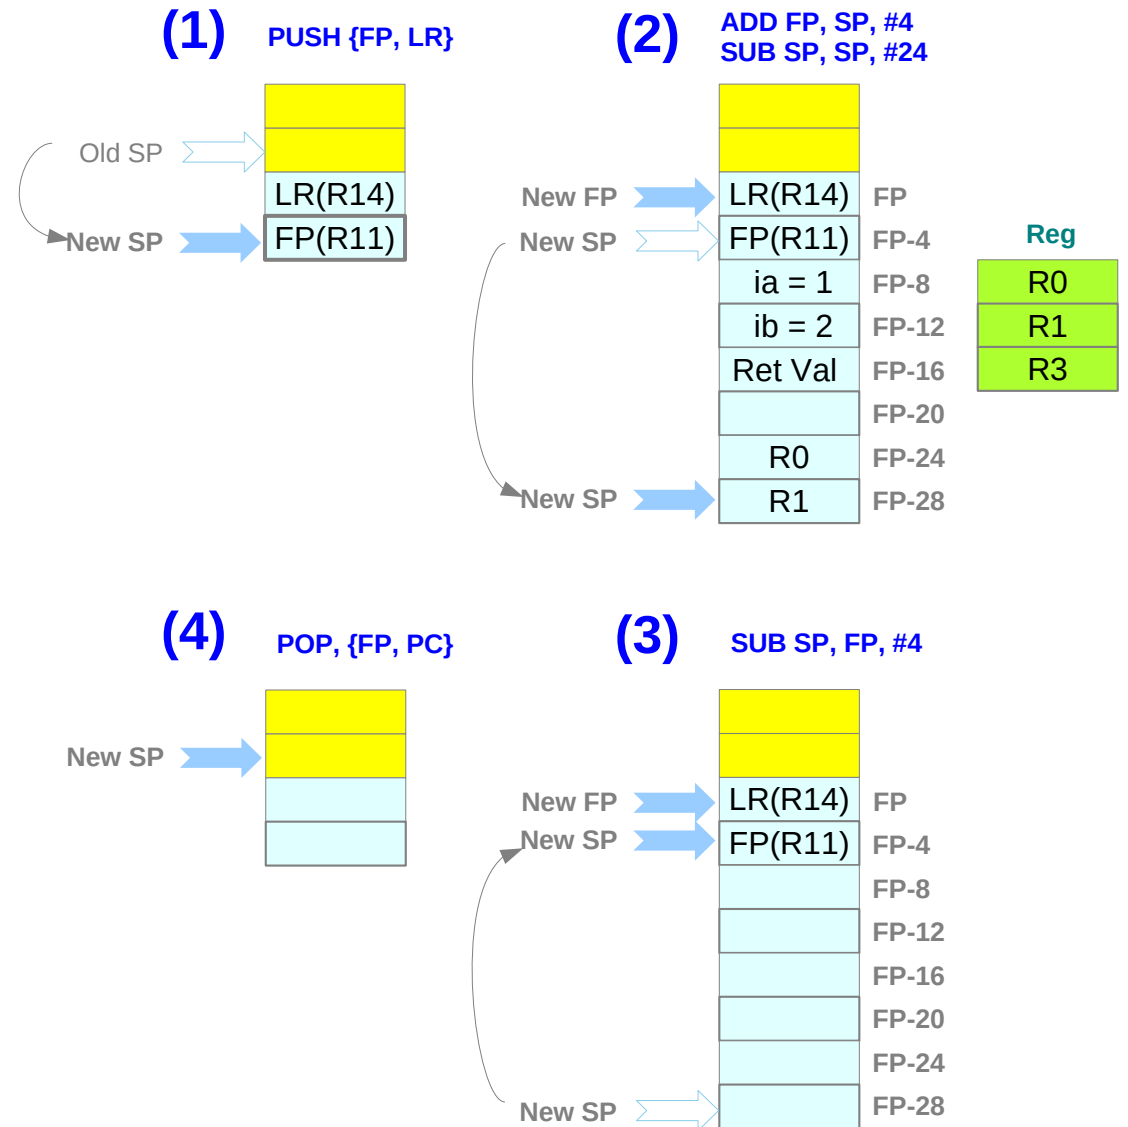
(1) PUSH {FP, LR}

Old SP
LR(R14)
New SP
FP(R11)

(2) ADD FP, SP, #4
SUB SP, SP, #24

New FP
LR(R14) FP
New SP
FP(R11) FP-4
ia = 1 FP-8
ib = 2 FP-12
Ret Val FP-16
FP-20
R0 FP-24
New SP
R1 FP-28

Reg
R0
R1
R3

(4) POP, {FP, PC}

New SP

(3) SUB SP, FP, #4

New FP
LR(R14) FP
New SP
FP(R11) FP-4
FP-8
FP-12
FP-16
FP-20
FP-24
New SP
FP-28